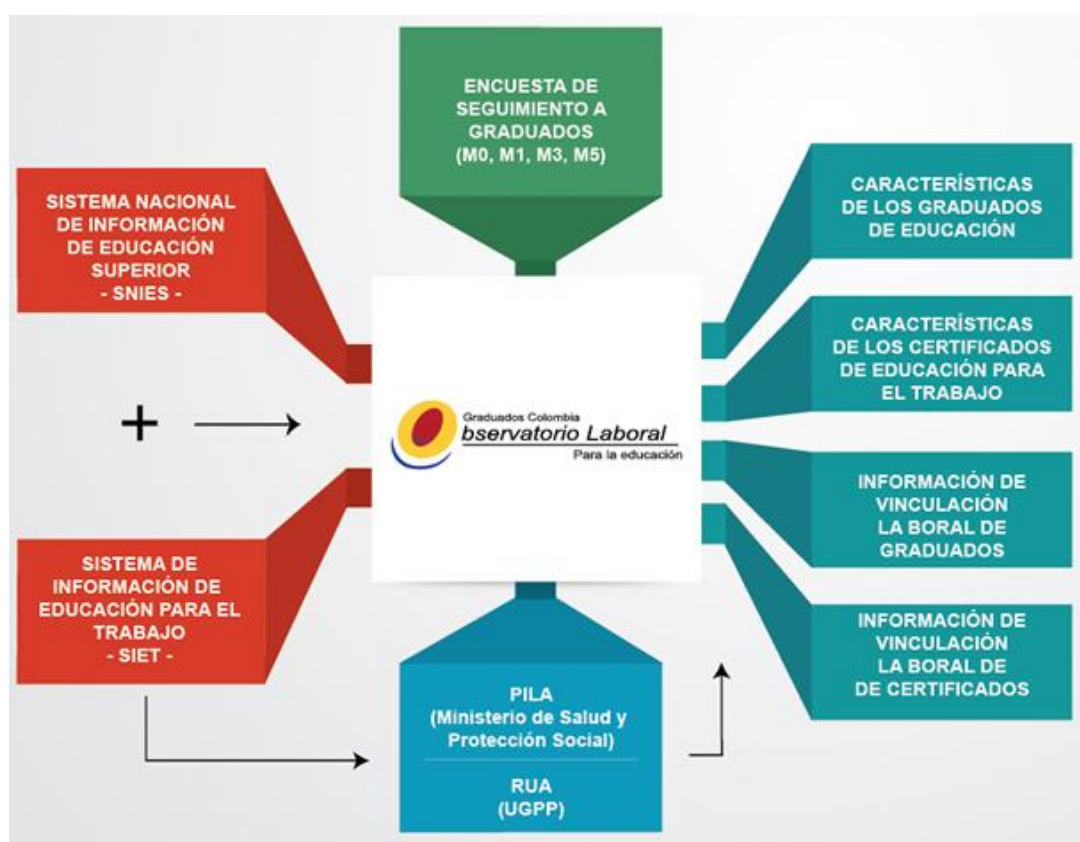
ENCUESTA DE SEGUIMIENTO A GRADUADOS (M0, M1, M3, M5)

SISTEMA NACIONAL DE INFORMACIÓN DE EDUCACIÓN SUPERIOR - SNIES -

+

Graduados Colombia
bservatorio Laboral
Para la educación

SISTEMA DE INFORMACIÓN DE EDUCACIÓN PARA EL TRABAJO - SIET -

PILA (Ministerio de Salud y Protección Social)

RUA (UGPP)

CARACTERÍSTICAS DE LOS GRADUADOS DE EDUCACIÓN

CARACTERÍSTICAS DE LOS CERTIFICADOS DE EDUCACIÓN PARA EL TRABAJO

INFORMACIÓN DE VINCULACIÓN LA BORAL DE GRADUADOS

INFORMACIÓN DE VINCULACIÓN LA BORAL DE DE CERTIFICADOS